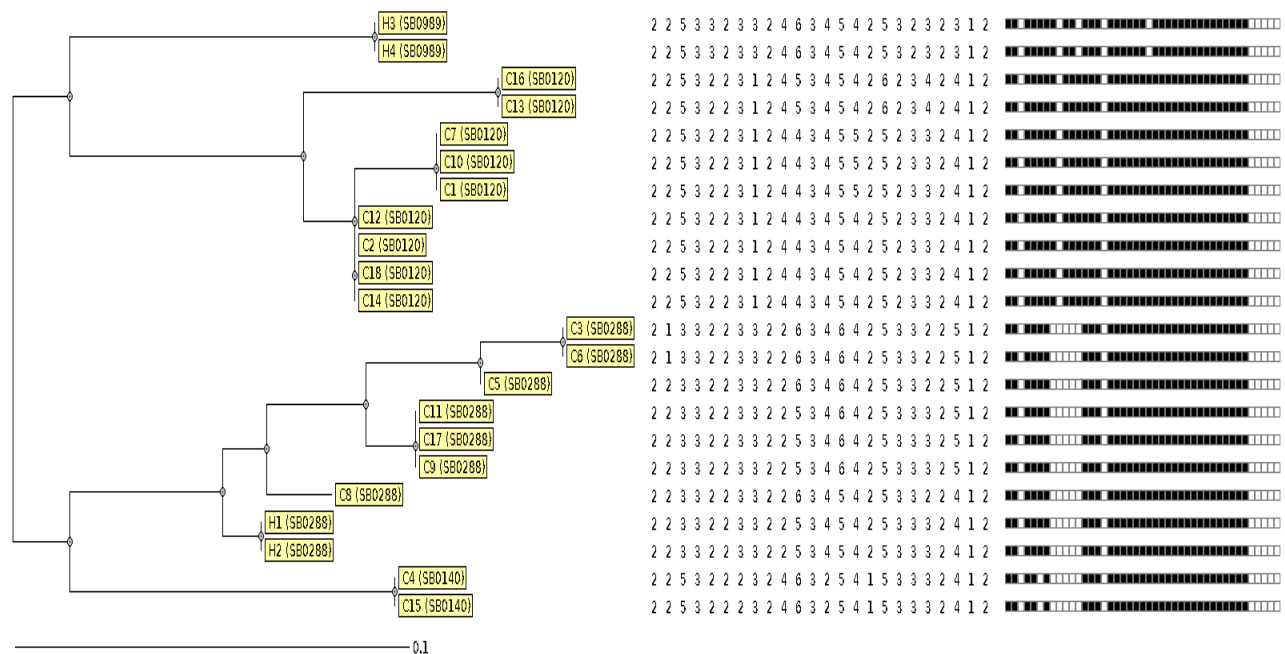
H3 (SB0989)
H4 (SB0989)
C16 (SB0120)
C13 (SB0120)
C7 (SB0120)
C10 (SB0120)
C1 (SB0120)
C12 (SB0120)
C2 (SB0120)
C18 (SB0120)
C14 (SB0120)
C3 (SB0288)
C6 (SB0288)
C5 (SB0288)
C11 (SB0288)
C17 (SB0288)
C9 (SB0288)
C8 (SB0288)
H1 (SB0288)
H2 (SB0288)
C4 (SB0140)
C15 (SB0140)

0.1

2 2 5 3 3 2 3 3 2 4 6 3 4 5 4 2 5 3 2 3 2 3 1 2
2 2 5 3 3 2 3 3 2 4 6 3 4 5 4 2 5 3 2 3 2 3 1 2
2 2 5 3 2 2 3 1 2 4 5 3 4 5 4 2 6 2 3 4 2 4 1 2
2 2 5 3 2 2 3 1 2 4 5 3 4 5 4 2 6 2 3 4 2 4 1 2
2 2 5 3 2 2 3 1 2 4 4 3 4 5 5 2 5 2 3 3 2 4 1 2
2 2 5 3 2 2 3 1 2 4 4 3 4 5 5 2 5 2 3 3 2 4 1 2
2 2 5 3 2 2 3 1 2 4 4 3 4 5 5 2 5 2 3 3 2 4 1 2
2 2 5 3 2 2 3 1 2 4 4 3 4 5 4 2 5 2 3 3 2 4 1 2
2 2 5 3 2 2 3 1 2 4 4 3 4 5 4 2 5 2 3 3 2 4 1 2
2 2 5 3 2 2 3 1 2 4 4 3 4 5 4 2 5 2 3 3 2 4 1 2
2 2 5 3 2 2 3 1 2 4 4 3 4 5 4 2 5 2 3 3 2 4 1 2
2 1 3 3 2 2 3 3 2 2 6 3 4 6 4 2 5 3 3 2 2 5 1 2
2 1 3 3 2 2 3 3 2 2 6 3 4 6 4 2 5 3 3 2 2 5 1 2
2 2 3 3 2 2 3 3 2 2 6 3 4 6 4 2 5 3 3 2 2 5 1 2
2 2 3 3 2 2 3 3 2 2 5 3 4 6 4 2 5 3 3 3 2 5 1 2
2 2 3 3 2 2 3 3 2 2 5 3 4 6 4 2 5 3 3 3 2 5 1 2
2 2 3 3 2 2 3 3 2 2 5 3 4 6 4 2 5 3 3 3 2 5 1 2
2 2 3 3 2 2 3 3 2 2 6 3 4 5 4 2 5 3 3 2 2 4 1 2
2 2 3 3 2 2 3 3 2 2 5 3 4 5 4 2 5 3 3 3 2 4 1 2
2 2 3 3 2 2 3 3 2 2 5 3 4 5 4 2 5 3 3 3 2 4 1 2
2 2 5 3 2 2 2 3 2 4 6 3 2 5 4 1 5 3 3 3 2 4 1 2
2 2 5 3 2 2 2 3 2 4 6 3 2 5 4 1 5 3 3 3 2 4 1 2